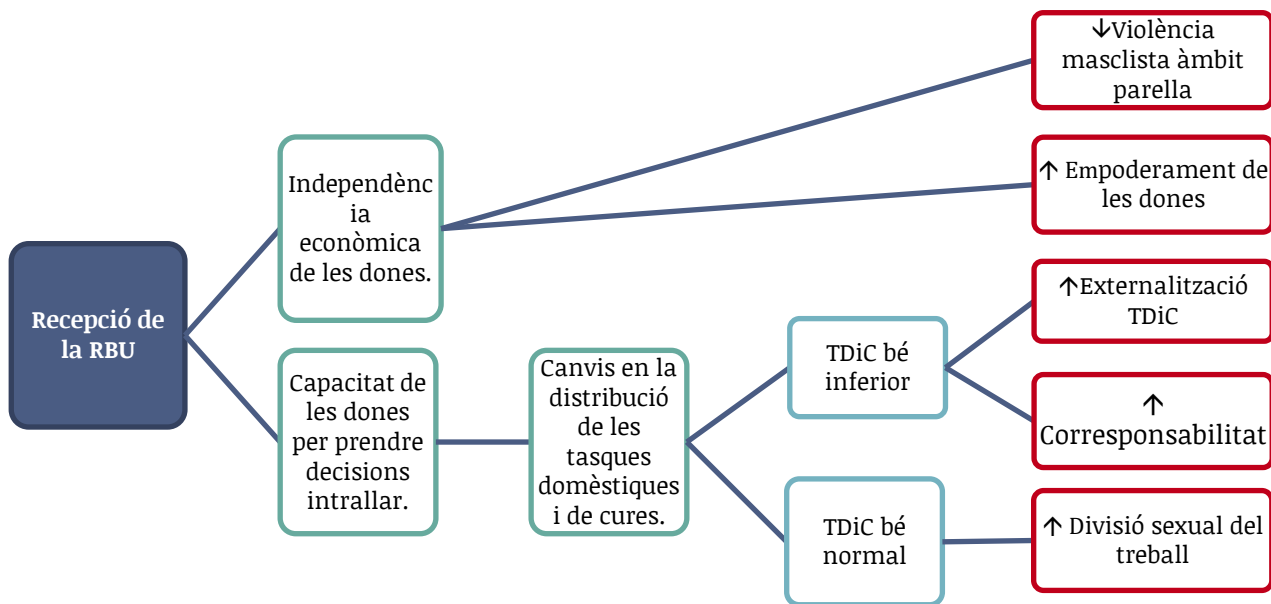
Recepció de la RBU

Independència econòmica de les dones.

Capacitat de les dones per prendre decisions intrallar.

Canvis en la distribució de les tasques domèstiques i de cures.

TDiC bé inferior

TDiC bé normal

↓Violència masclista àmbit parella

↑ Empoderament de les dones

↑Externalització TDiC

↑ Corresponsabilitat

↑ Divisió sexual del treball